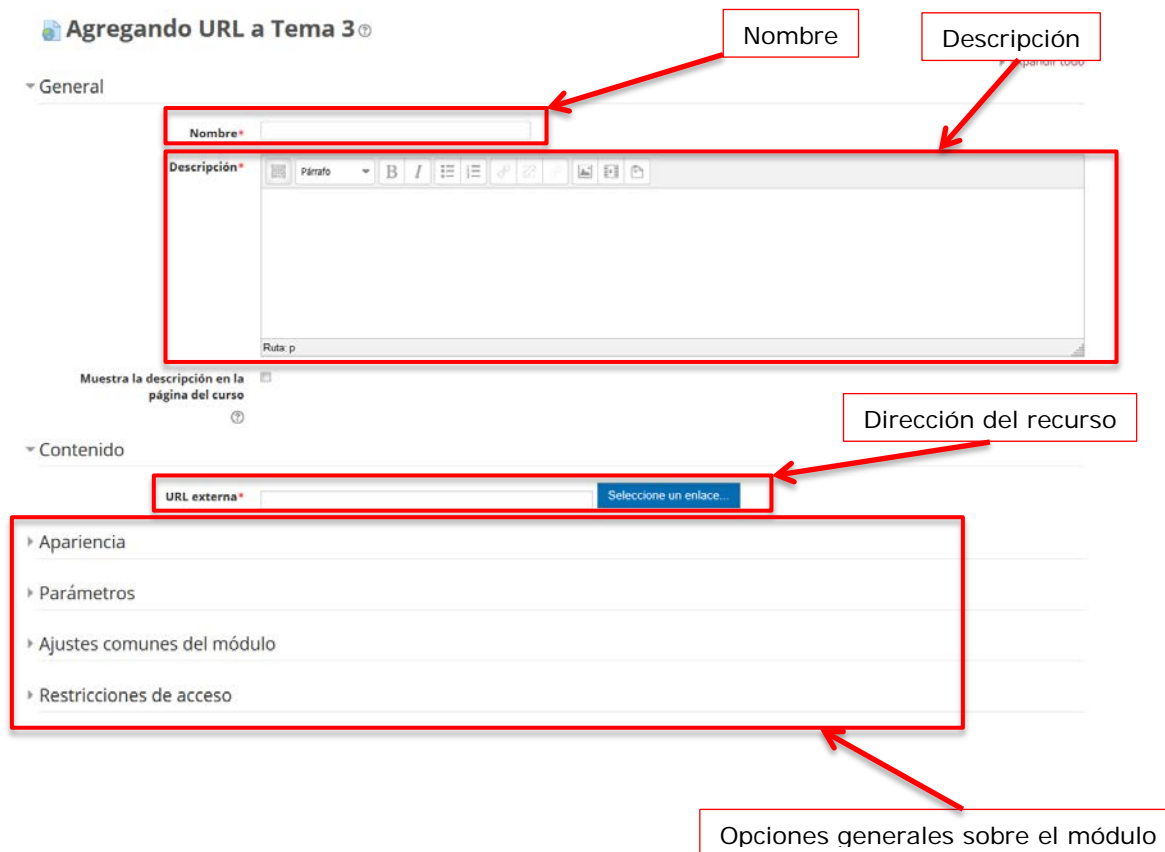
Agregando URL a Tema 3

Nombre

Descripción

Expandir todo

General

Nombre*

Descripción*

Párrafo

B I

Ruta: p

Muestra la descripción en la página del curso

Dirección del recurso

Contenido

URL externa*

Seleccione un enlace...

Apariencia

Parámetros

Ajustes comunes del módulo

Restricciones de acceso

Opciones generales sobre el módulo